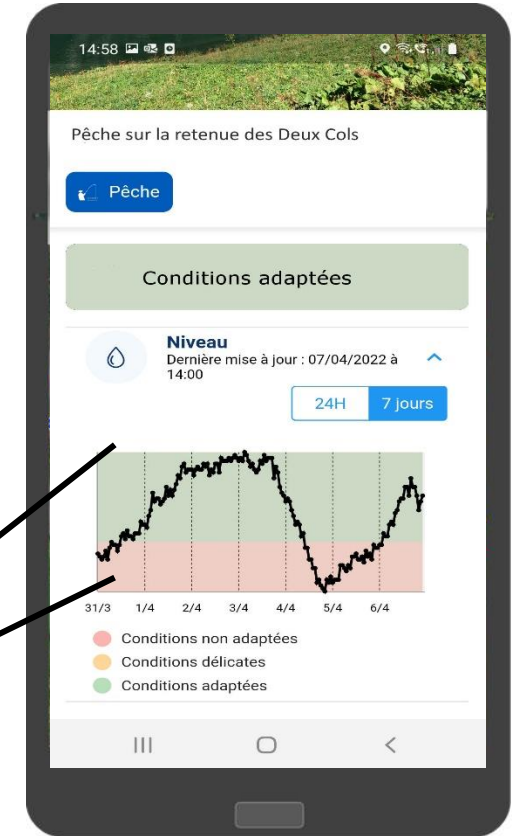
14:58

Pêche sur la retenue des Deux Cols

Pêche

Conditions adaptées

Niveau
Dernière mise à jour : 07/04/2022 à 14:00

24H 7 jours

31/3 1/4 2/4 3/4 4/4 5/4 6/4

Conditions non adaptées
Conditions délicates
Conditions adaptées